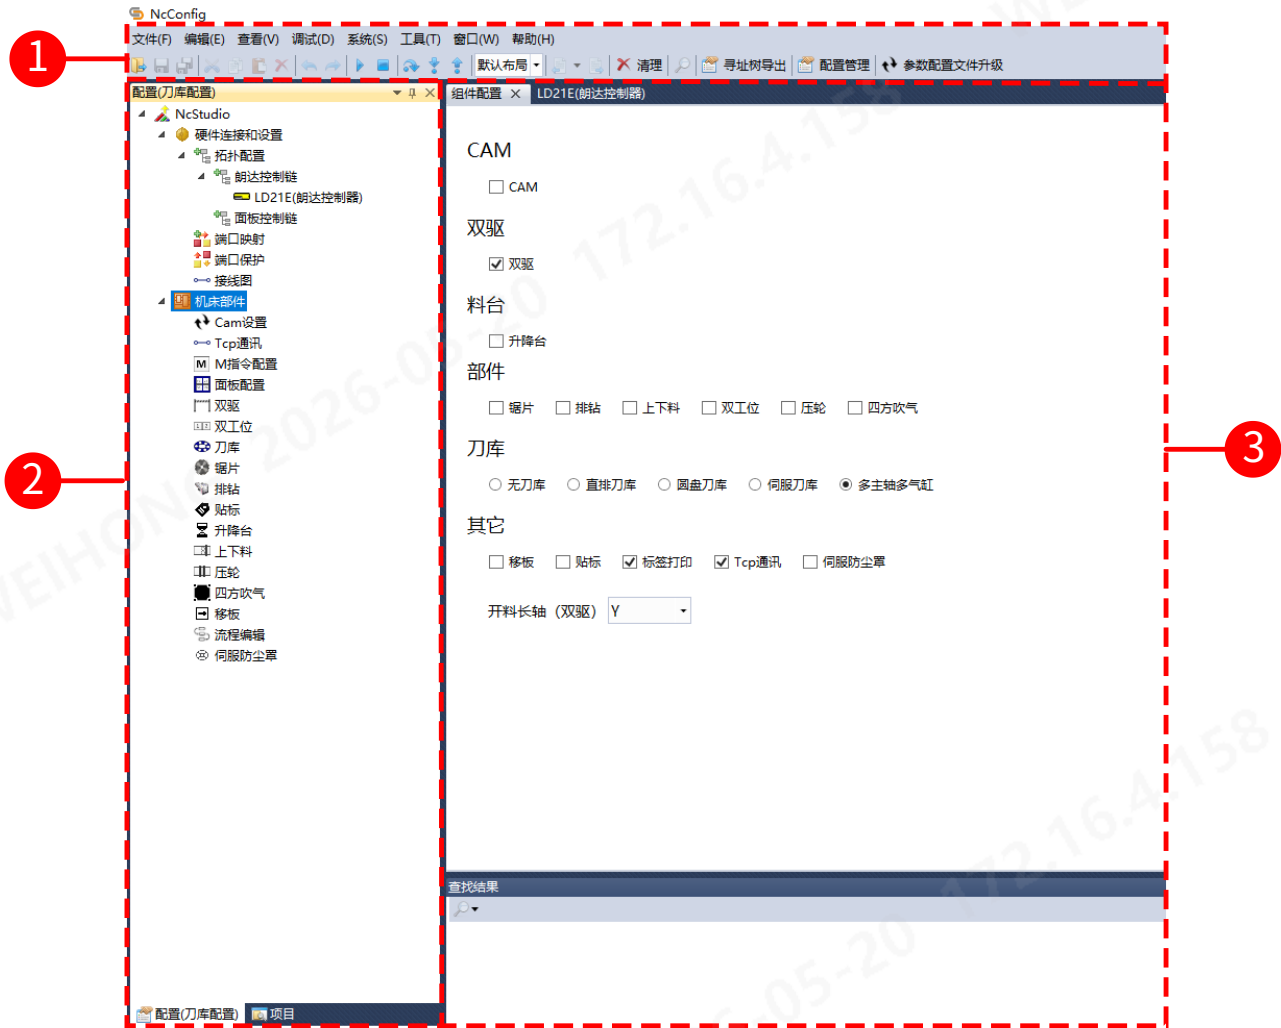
NcConfig

1

文件(F) 编辑(E) 查看(V) 调试(D) 系统(S) 工具(T) 窗口(W) 帮助(H)

默认布局 清理 寻址树导出 配置管理 参数配置文件升级

配置(刀库配置)

NcStudio
硬件连接和设置
拓扑配置
朗达控制链
LD21E(朗达控制器)
面板控制链
端口映射
端口保护
接线图
机床部件
Cam设置
Tcp通讯
M指令配置
面板配置
双驱
双工位
刀库
锯片
排钻
贴标
升降台
上下料
压轮
四方吹气
移板
流程编辑
伺服防尘罩

配置(刀库配置) 项目

2

组件配置 LD21E(朗达控制器)

CAM

CAM

双驱

双驱

料台

升降台

部件

锯片 排钻 上下料 双工位 压轮 四方吹气

刀库

无刀库 直排刀库 圆盘刀库 伺服刀库 多主轴多气缸

其它

移板 贴标 标签打印 Tcp通讯 伺服防尘罩

开料长轴（双驱） Y

查找结果

3

172.16.4.158 2026-05-20 WEIHONG